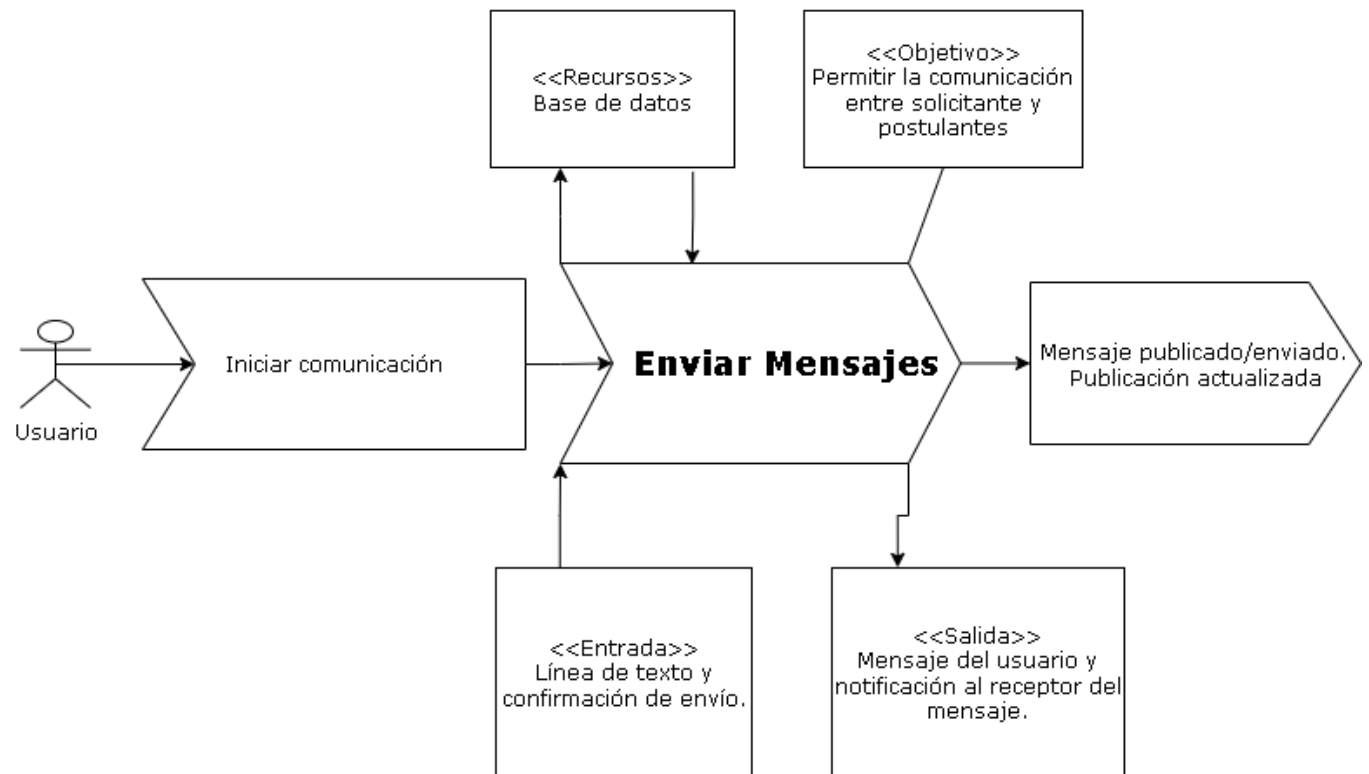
<<Recursos>>
Base de datos

<<Objetivo>>
Permitir la comunicación entre solicitante y postulantes

Usuario

Iniciar comunicación

Enviar Mensajes

Mensaje publicado/enviado. Publicación actualizada

<<Entrada>>
Línea de texto y confirmación de envío.

<<Salida>>
Mensaje del usuario y notificación al receptor del mensaje.